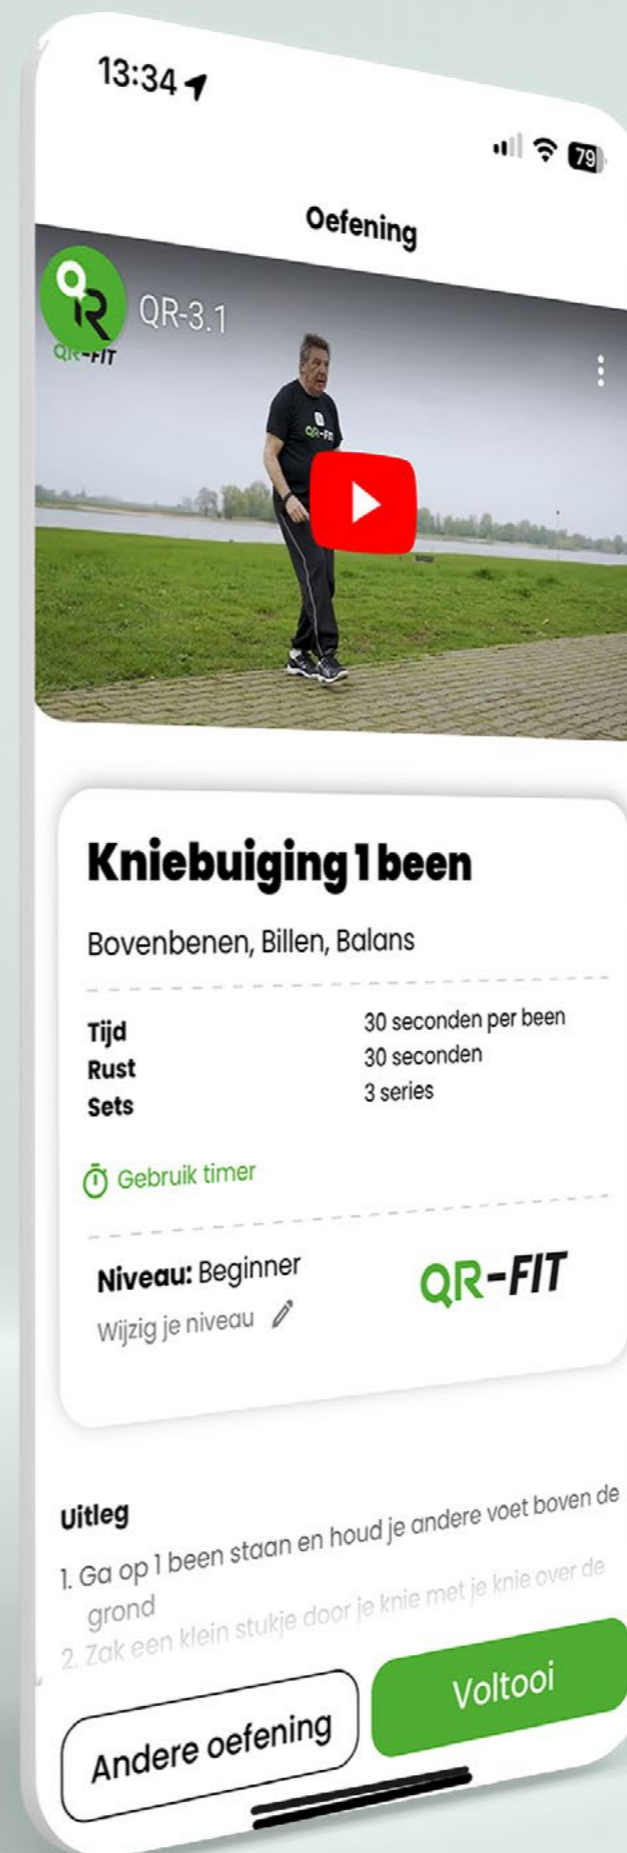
13:34

79

Oefening

QR-FIT

QR-3.1

QR-FIT

Kniebuiging 1 been

Bovenbenen, Billen, Balans

| | |
|---|---|
| Tijd | 30 seconden per been |
| Rust | 30 seconden |
| Sets | 3 series |

Gebruik timer

Niveau: Beginner

Wijzig je niveau

QR-FIT

Uitleg

1. Ga op 1 been staan en houd je andere voet boven de grond

2. Zak een klein stukje door je knie met je knie over de

Andere oefening

Voltooi